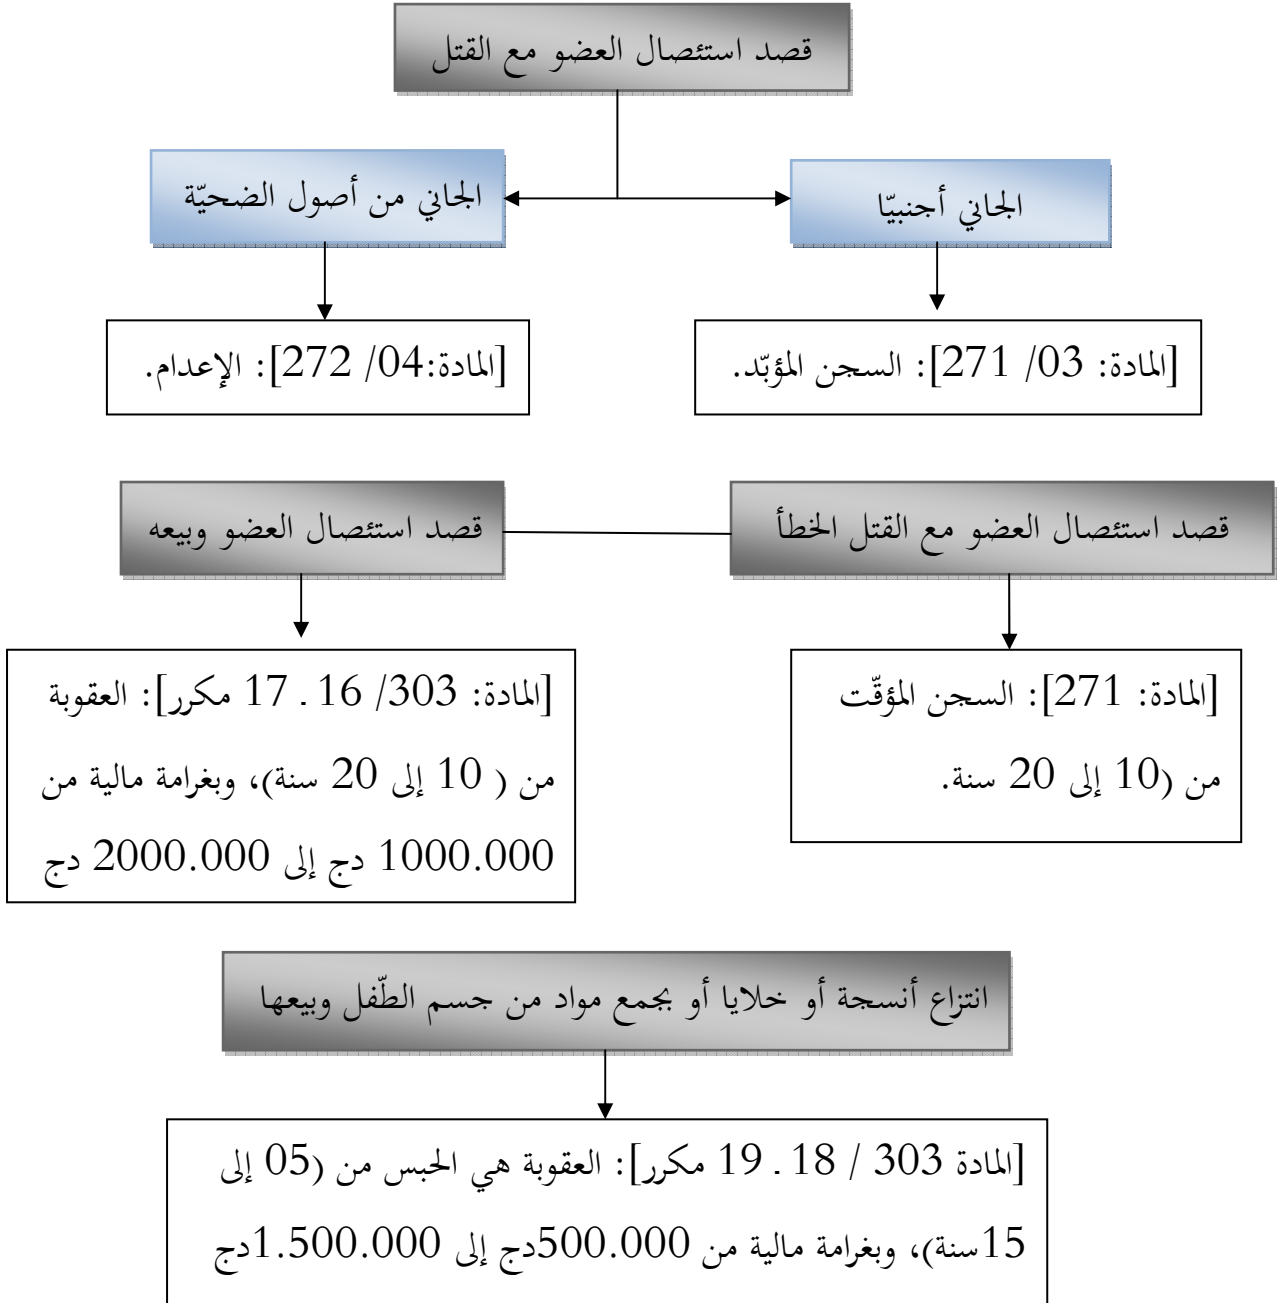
قصد استئصال العضو مع القتل

الجاني أجنبيّا

الجاني من أصول الضحيّة

[المادة: 03/ 271]: السجن المؤبّد.

[المادة:04/ 272]: الإعدام.

قصد استئصال العضو مع القتل الخطأ

قصد استئصال العضو وبيعه

[المادة: 271]: السجن المؤقّت من (10 إلى 20 سنة.

[المادة: 303/ 16 . 17 مكرر]: العقوبة من ( 10 إلى 20 سنة)، وبغرامة مالية من 1000.000 دج إلى 2000.000 دج

انتزاع أنسجة أو خلايا أو بجمع مواد من جسم الطّفل وبيعها

[المادة 303 / 18 . 19 مكرر]: العقوبة هي الحبس من (05 إلى 15سنة)، وبغرامة مالية من 500.000دج إلى 1.500.000دج